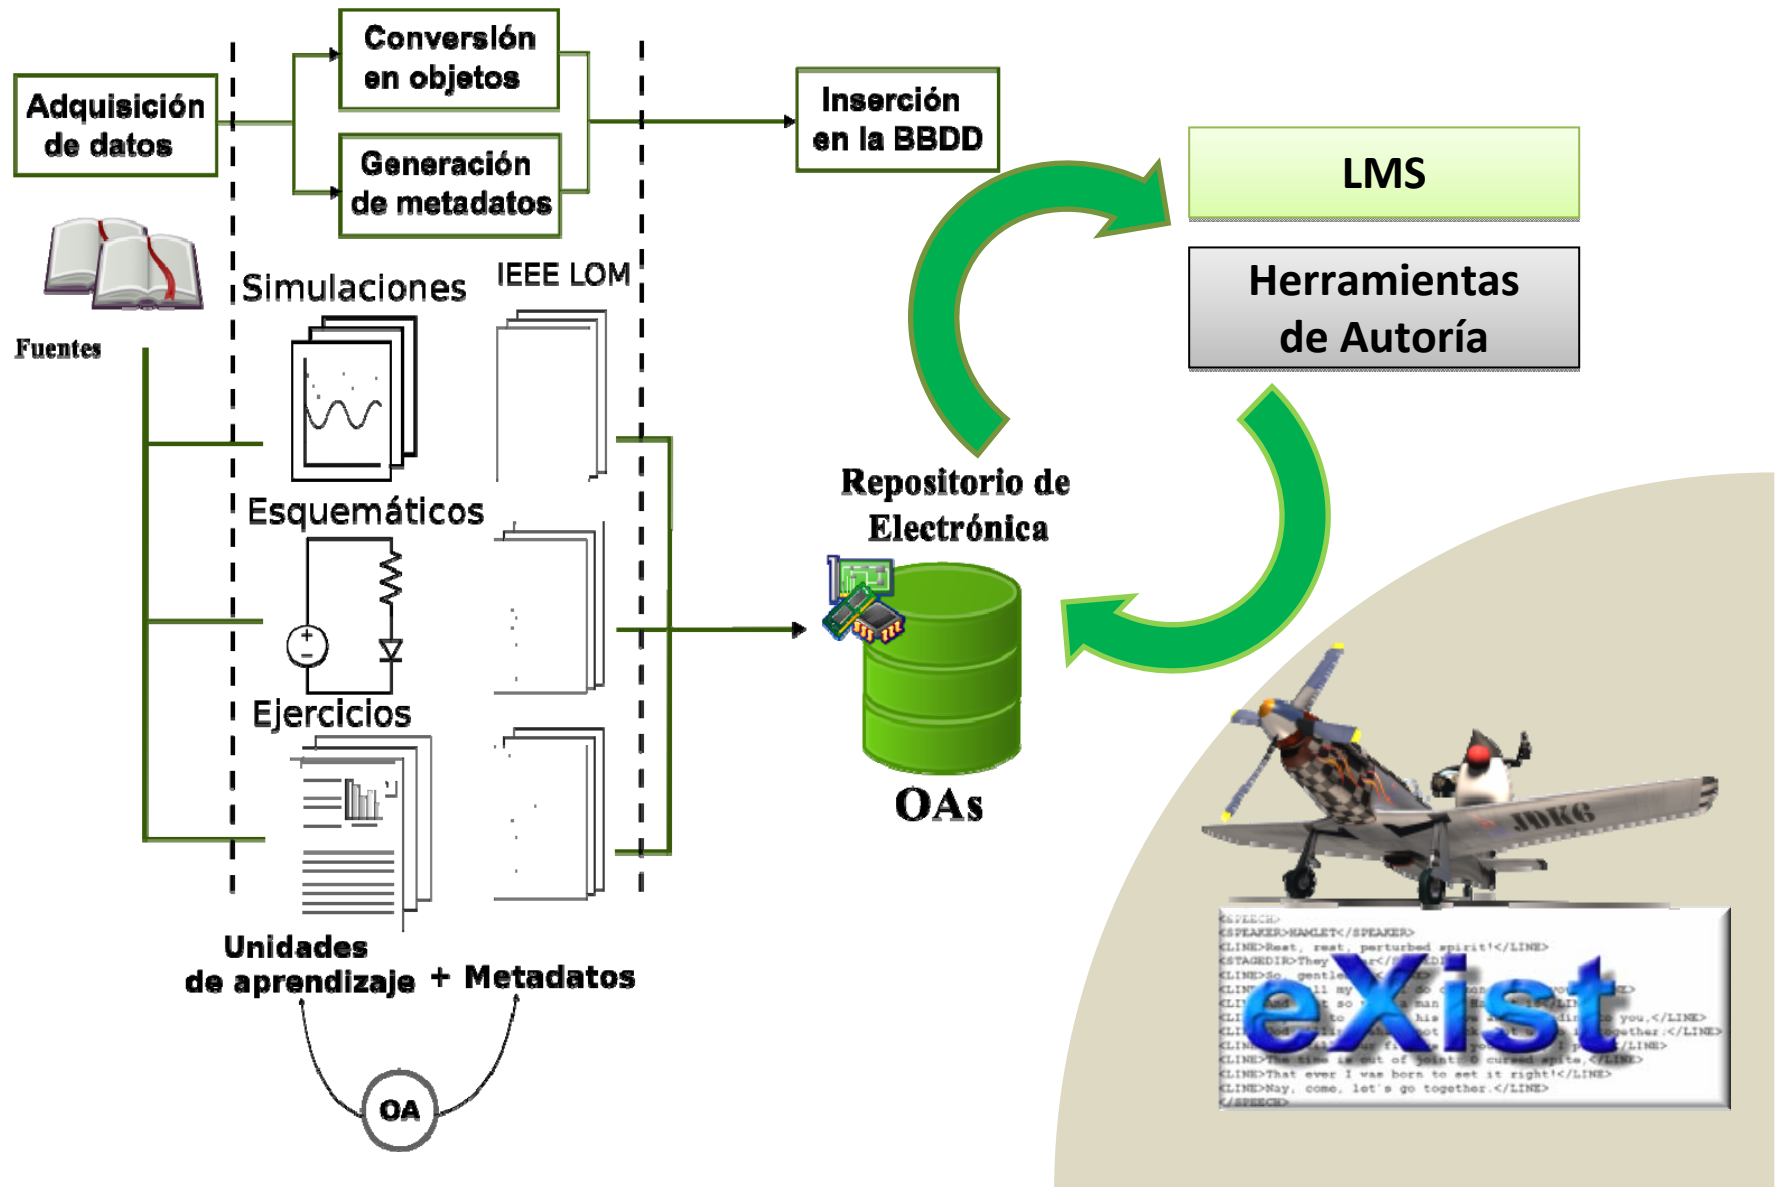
Adquisición de datos

Conversión en objetos

Generación de metadatos

Inserción en la BBDD

LMS

Herramientas de Autoría

Fuentes

Simulaciones

IEEE LOM

Esquemáticos

Ejercicios

Repositorio de Electrónica

OAs

Unidades de aprendizaje + Metadatos

OA

JDK6

<SPEECH>
<SPEAKER>HAMLET</SPEAKER>
<LINE>Rest, rest, perturbed spirit!</LINE>
<STAGEDIR>They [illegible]</STAGEDIR>
<LINE>So, gentle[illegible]
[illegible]
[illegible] you,</LINE>
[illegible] together.</LINE>
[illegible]</LINE>
<LINE>The time is out of joint: O cursed spite,</LINE>
<LINE>That ever I was born to set it right!</LINE>
<LINE>Nay, come, let's go together.</LINE>
</SPEECH>

eXist